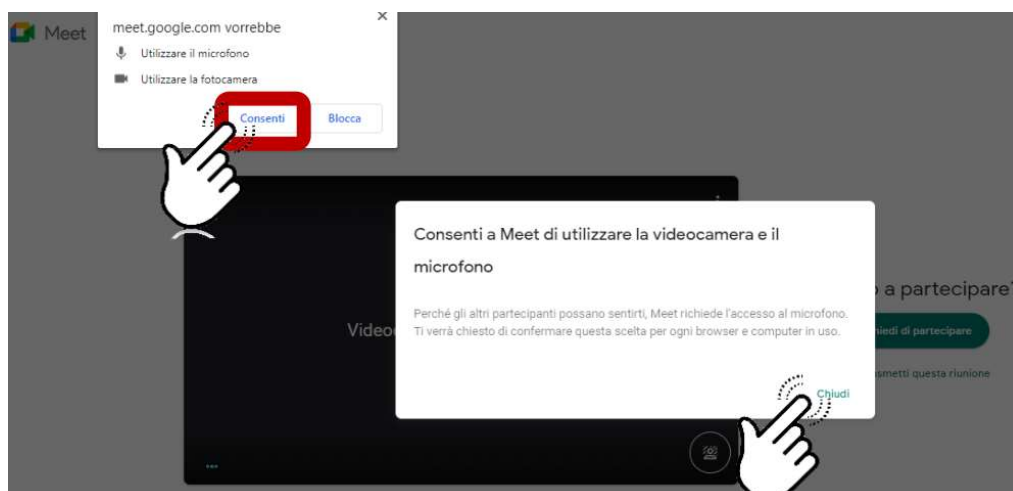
Meet

meet.google.com vorrebbe

Utilizzare il microfono

Utilizzare la fotocamera

Consenti

Blocca

Video

Consenti a Meet di utilizzare la videocamera e il microfono

Perché gli altri partecipanti possano sentirti, Meet richiede l'accesso al microfono. Ti verrà chiesto di confermare questa scelta per ogni browser e computer in uso.

Chiudi

a partecipare

iedi di partecipare

smetti questa riunione